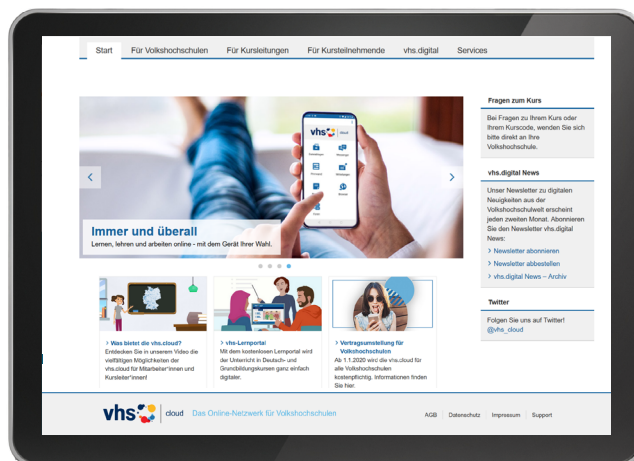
Start | Für Volkshochschulen | Für Kursleitungen | Für Kursteilnehmende | vhs.digital | Services

vhs cloud

Immer und überall
Lernen, lehren und arbeiten online - mit dem Gerät Ihrer Wahl.

Fragen zum Kurs

Bei Fragen zu Ihrem Kurs oder Ihrem Kurscode, wenden Sie sich bitte direkt an Ihre Volkshochschule.

vhs.digital News

Unser Newsletter zu digitalen Neuigkeiten aus der Volkshochschulwelt erscheint jeden zweiten Monat. Abonnieren Sie den Newsletter vhs.digital News:

› Newsletter abonnieren
› Newsletter abbestellen
› vhs.digital News – Archiv

Twitter

Folgen Sie uns auf Twitter! @vhs_cloud

› Was bietet die vhs.cloud?
Entdecken Sie in unserem Video die vielfältigen Möglichkeiten der vhs.cloud für Mitarbeiter*innen und Kursleiter*innen!

› vhs-Lernportal
Mit dem kostenlosen Lernportal wird der Unterricht in Deutsch- und Grundbildungskursen ganz einfach digitaler.

› Vertragsumstellung für Volkshochschulen
Ab 1.1.2020 wird die vhs.cloud für alle Volkshochschulen kostenpflichtig. Informationen finden Sie hier.

vhs | cloud Das Online-Netzwerk für Volkshochschulen

AGB | Datenschutz | Impressum | Support